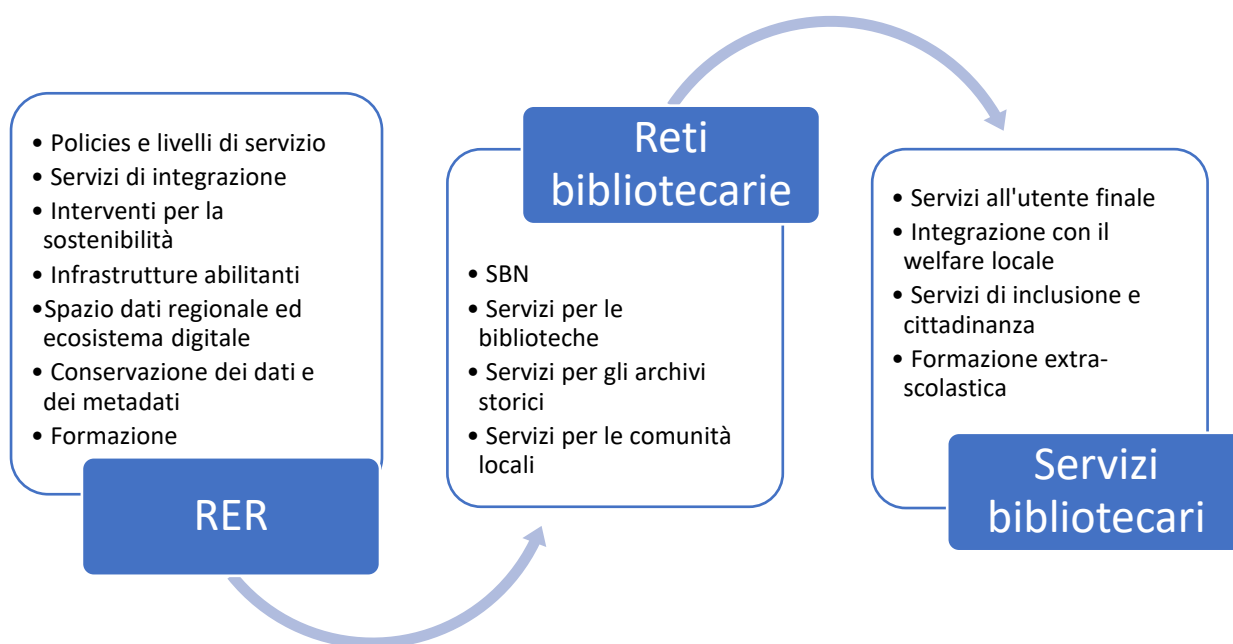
• Policies e livelli di servizio
• Servizi di integrazione
• Interventi per la sostenibilità
• Infrastrutture abilitanti
•Spazio dati regionale ed ecosistema digitale
• Conservazione dei dati e dei metadati
• Formazione

RER

Reti bibliotecarie

• SBN
• Servizi per le biblioteche
• Servizi per gli archivi storici
• Servizi per le comunità locali

• Servizi all'utente finale
• Integrazione con il welfare locale
• Servizi di inclusione e cittadinanza
• Formazione extra-scolastica

Servizi bibliotecari